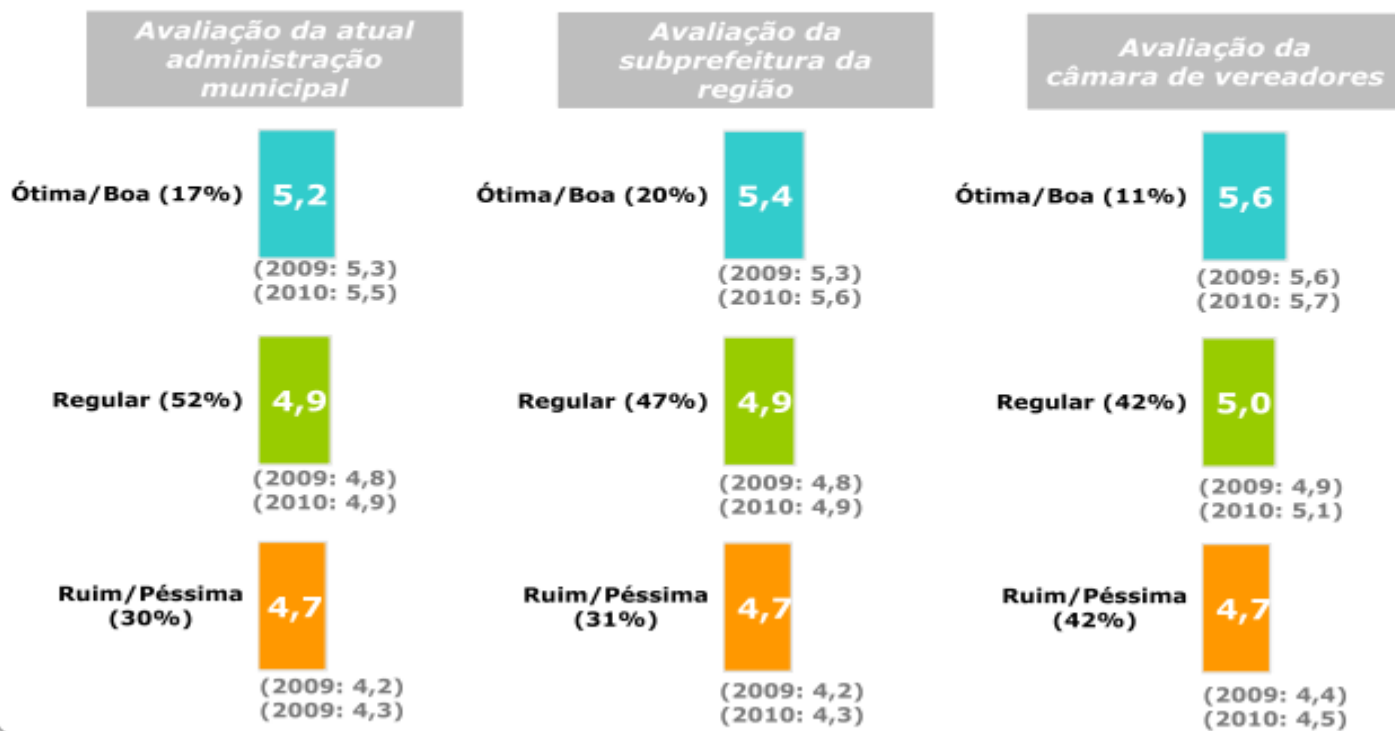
Avaliação da atual administração municipal

Ótima/Boa (17%)
5,2
(2009: 5,3)
(2010: 5,5)

Regular (52%)
4,9
(2009: 4,8)
(2010: 4,9)

Ruim/Péssima (30%)
4,7
(2009: 4,2)
(2009: 4,3)

Avaliação da subprefeitura da região

Ótima/Boa (20%)
5,4
(2009: 5,3)
(2010: 5,6)

Regular (47%)
4,9
(2009: 4,8)
(2010: 4,9)

Ruim/Péssima (31%)
4,7
(2009: 4,2)
(2010: 4,3)

Avaliação da câmara de vereadores

Ótima/Boa (11%)
5,6
(2009: 5,6)
(2010: 5,7)

Regular (42%)
5,0
(2009: 4,9)
(2010: 5,1)

Ruim/Péssima (42%)
4,7
(2009: 4,4)
(2010: 4,5)